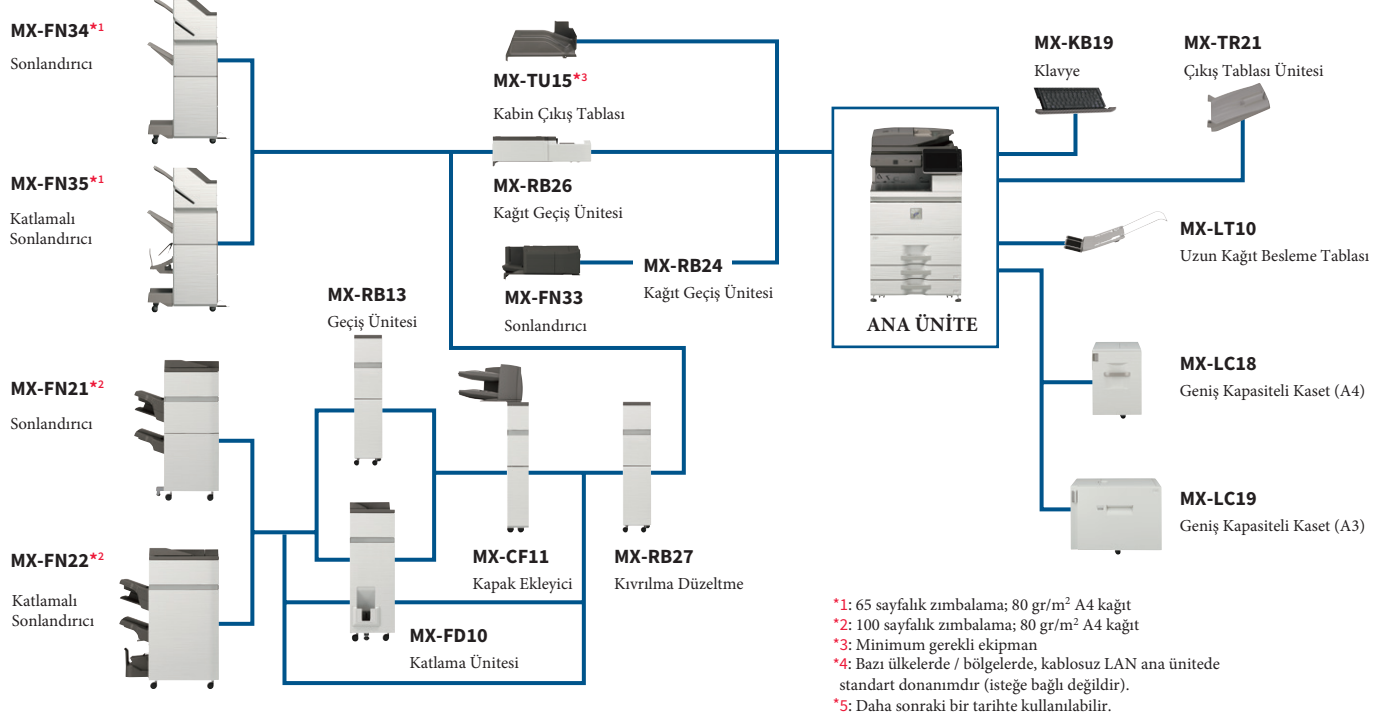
MX-FN34*1
Sonlandırıcı

MX-FN35*1
Katlamalı Sonlandırıcı

MX-FN21*2
Sonlandırıcı

MX-FN22*2
Katlamalı Sonlandırıcı

MX-TU15*3
Kabin Çıkış Tablası

MX-RB26
Kağıt Geçiş Ünitesi

MX-FN33
Sonlandırıcı

MX-RB24
Kağıt Geçiş Ünitesi

MX-RB13
Geçiş Ünitesi

MX-CF11
Kapak Ekleyici

MX-RB27
Kıvrılma Düzeltme

MX-FD10
Katlama Ünitesi

ANA ÜNİTE

MX-KB19
Klavye

MX-TR21
Çıkış Tablası Ünitesi

MX-LT10
Uzun Kağıt Besleme Tablası

MX-LC18
Geniş Kapasiteli Kaset (A4)

MX-LC19
Geniş Kapasiteli Kaset (A3)

*1: 65 sayfalık zımbalama; 80 gr/m$^2$ A4 kağıt
*2: 100 sayfalık zımbalama; 80 gr/m$^2$ A4 kağıt
*3: Minimum gerekli ekipman
*4: Bazı ülkelerde / bölgelerde, kablosuz LAN ana ünitede standart donanımdır (isteğe bağlı değildir).
*5: Daha sonraki bir tarihte kullanılabilir.